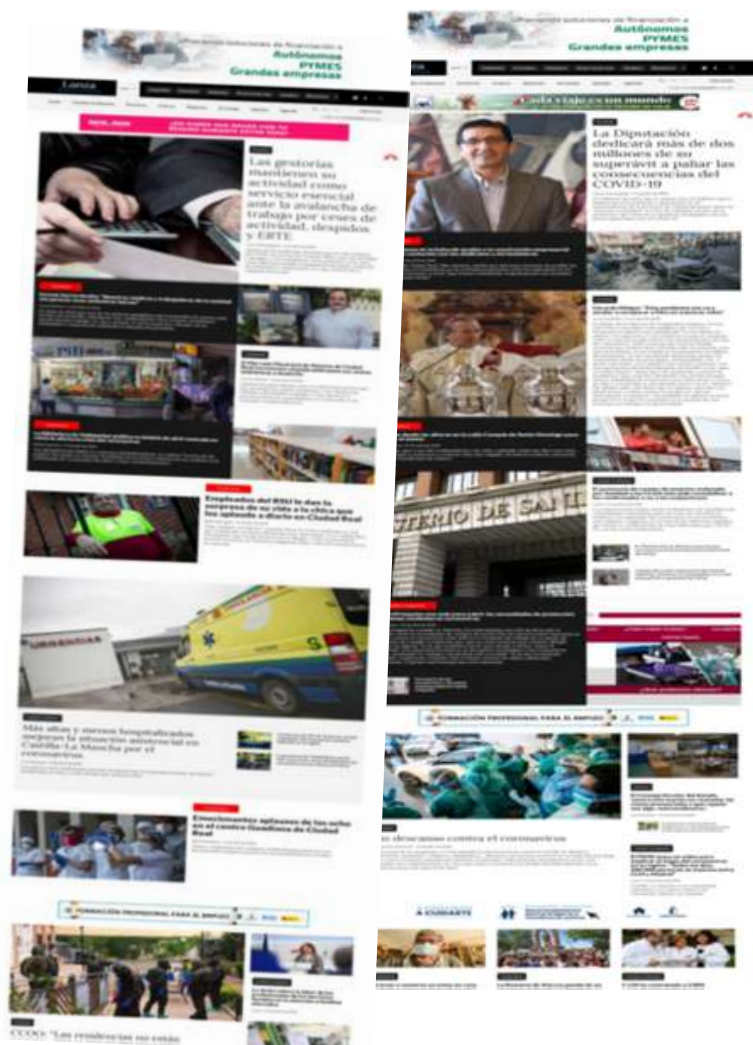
Autónomos
PYMES
Grandes empresas

Lanza

Las gestorías mantienen su actividad como servicio esencial ante la avalancha de trabajo por ceses de actividad, despidos y ERTE

Empleados del RSU le dan la sorpresa de su vida a la chica que les aplaude a diario en Ciudad Real

URGENCIAS

Más altas y menos hospitalizados mejoran la situación asistencial en Castilla-La Mancha por el coronavirus

Emocionantes aplausos de las ocho en el centro Geriátrico de Ciudad Real

FORMACIÓN PROFESIONAL PARA EL EMPLEO

CCOO: "Las residencias no están

Autónomos
PYMES
Grandes empresas

Cada viaje es un mundo

La Diputación dedicará más de dos millones de su superávit a paliar las consecuencias del COVID-19

FORMACIÓN PROFESIONAL PARA EL EMPLEO

sin descanso contra el coronavirus

A CUIDARTE